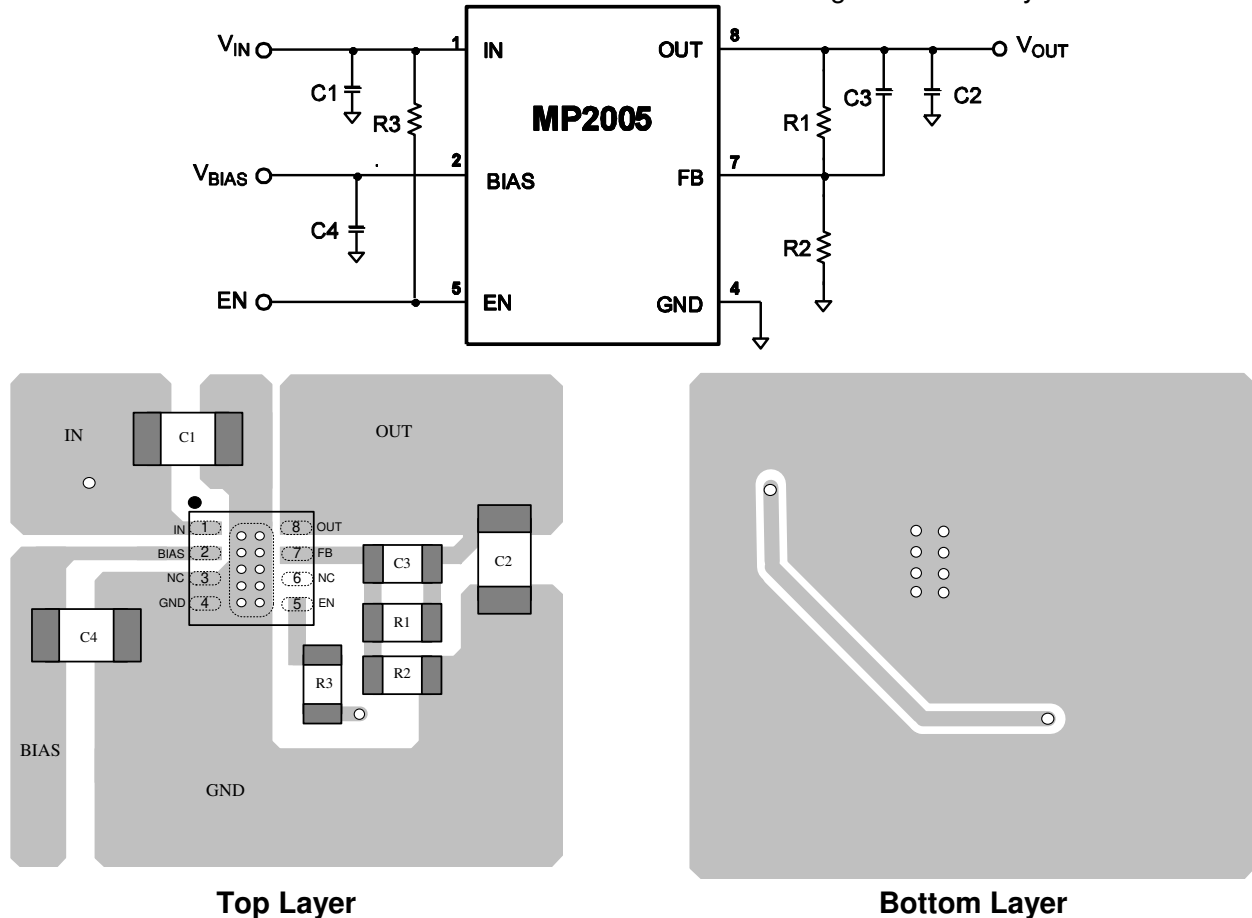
$V_{IN}$
C1
R3
1 IN
OUT 8
$V_{OUT}$
MP2005
C3
C2
R1
$V_{BIAS}$
2 BIAS
FB 7
C4
R2
EN
5 EN
GND 4

IN
C1
OUT
IN 1
BIAS 2
NC 3
GND 4
8 OUT
7 FB
6 NC
5 EN
C3
C2
R1
C4
R2
R3
BIAS
GND

Top Layer

Bottom Layer